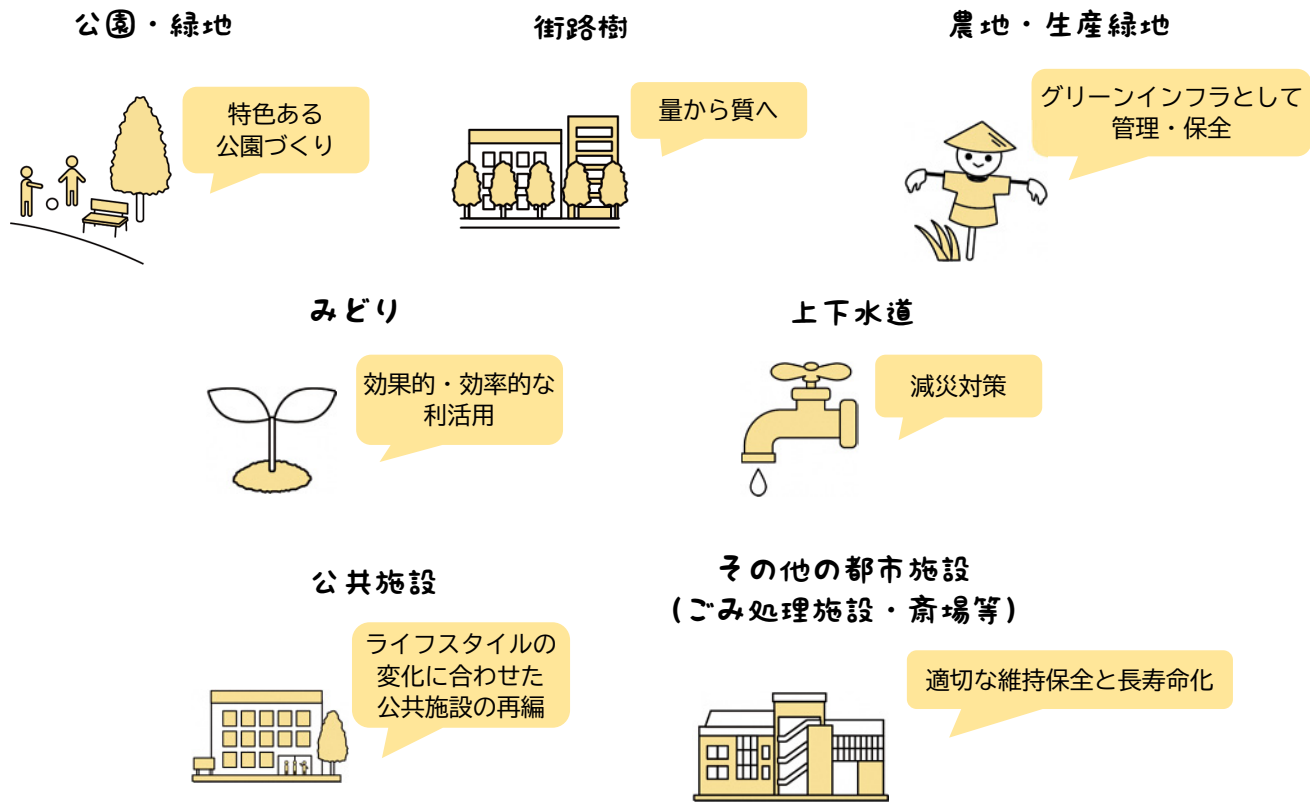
公園・緑地

特色ある公園づくり

街路樹

量から質へ

農地・生産緑地

グリーンインフラとして管理・保全

みどり

効果的・効率的な利活用

上下水道

減災対策

公共施設

ライフスタイルの変化に合わせた公共施設の再編

その他の都市施設
（ごみ処理施設・斎場等）

適切な維持保全と長寿命化